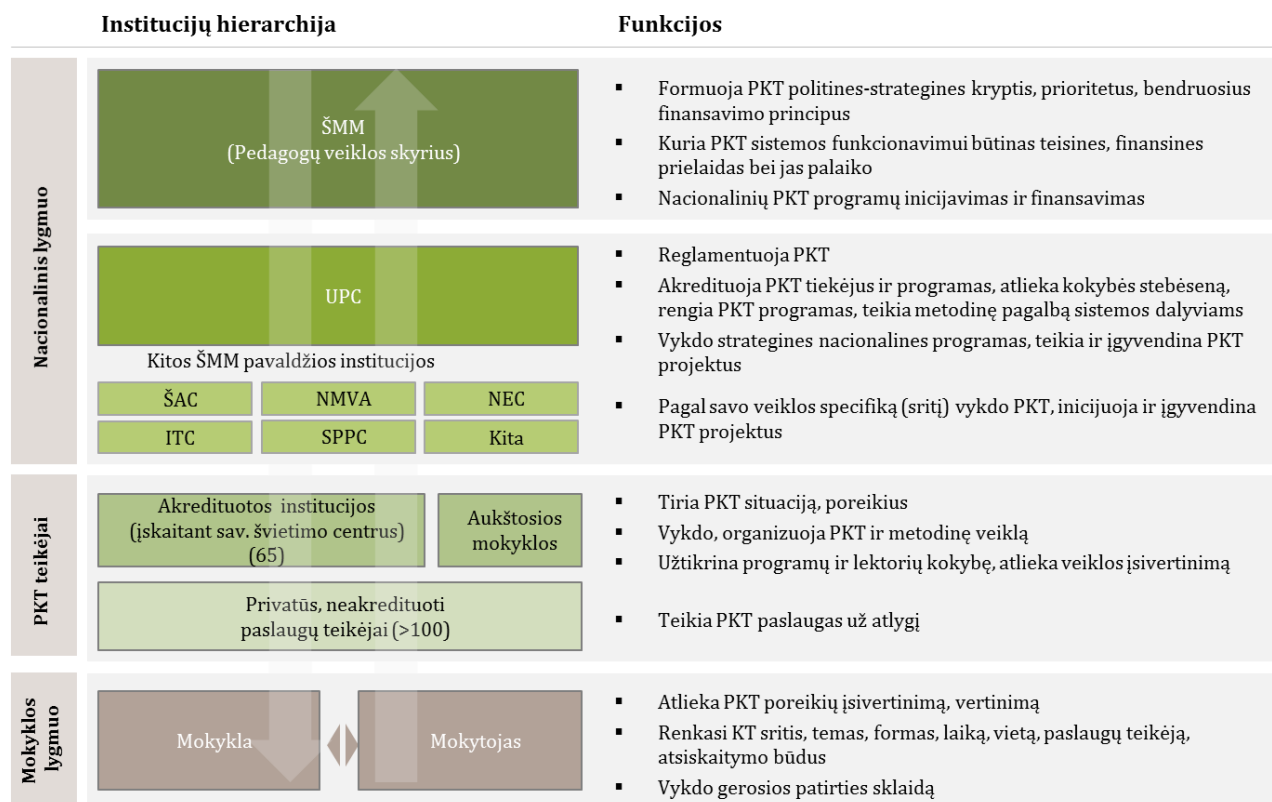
Institucijų hierarchija

Funkcijos

Nacionalinis lygmuo

ŠMM
(Pedagogų veiklos skyrius)

▪ Formuoja PKT politines-strategines kryptis, prioritetus, bendruosius finansavimo principus
▪ Kuria PKT sistemos funkcionavimui būtinas teisines, finansines prielaidas bei jas palaiko
▪ Nacionalinių PKT programų inicijavimas ir finansavimas

UPC

▪ Reglamentuoja PKT
▪ Akredituoja PKT tiekėjus ir programas, atlieka kokybės stebėseną, rengia PKT programas, teikia metodinę pagalbą sistemos dalyviams
▪ Vykdo strategines nacionalines programas, teikia ir įgyvendina PKT projektus

Kitos ŠMM pavaldžios institucijos

| ŠAC | NMVA | NEC |
|---|---|---|
| ITC | SPPC | Kita |

▪ Pagal savo veiklos specifiką (sritį) vykdo PKT, inicijuoja ir įgyvendina PKT projektus

PKT teikėjai

Akredituotos institucijos (įskaitant sav. švietimo centrus) (65)

Aukštosios mokyklos

▪ Tiria PKT situaciją, poreikius
▪ Vykdo, organizuoja PKT ir metodinę veiklą
▪ Užtikrina programų ir lektorių kokybę, atlieka veiklos įsivertinimą

Privatūs, neakredituoti paslaugų teikėjai (>100)

▪ Teikia PKT paslaugas už atlygį

Mokyklos lygmuo

Mokykla

Mokytojas

▪ Atlieka PKT poreikių įsivertinimą, vertinimą
▪ Renkasi KT sritis, temas, formas, laiką, vietą, paslaugų teikėją, atsiskaitymo būdus
▪ Vykdo gerosios patirties sklaidą